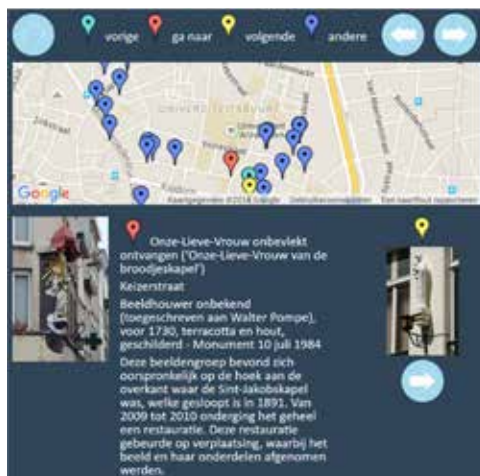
vorige ga naar volgende andere

Zuidstraat

Universiteitsstraat

Google

Kaartgegevens ©2018 Google Gebruiksvoorwaarden Een kaartfout rapporteren

Onze-Lieve-Vrouw onbevlekt ontvangen ('Onze-Lieve-Vrouw van de broodjeskapel')

Keizerstraat

Beeldhouwer onbekend (toegeschreven aan Walter Pompe), voor 1730, terracotta en hout, geschilderd - Monument 10 juli 1984

Deze beeldengroep bevond zich oorspronkelijk op de hoek aan de overkant waar de Sint-Jakobskapel was, welke gesloopt is in 1891. Van 2009 tot 2010 onderging het geheel een restauratie. Deze restauratie gebeurde op verplaatsing, waarbij het beeld en haar onderdelen afgenomen werden.